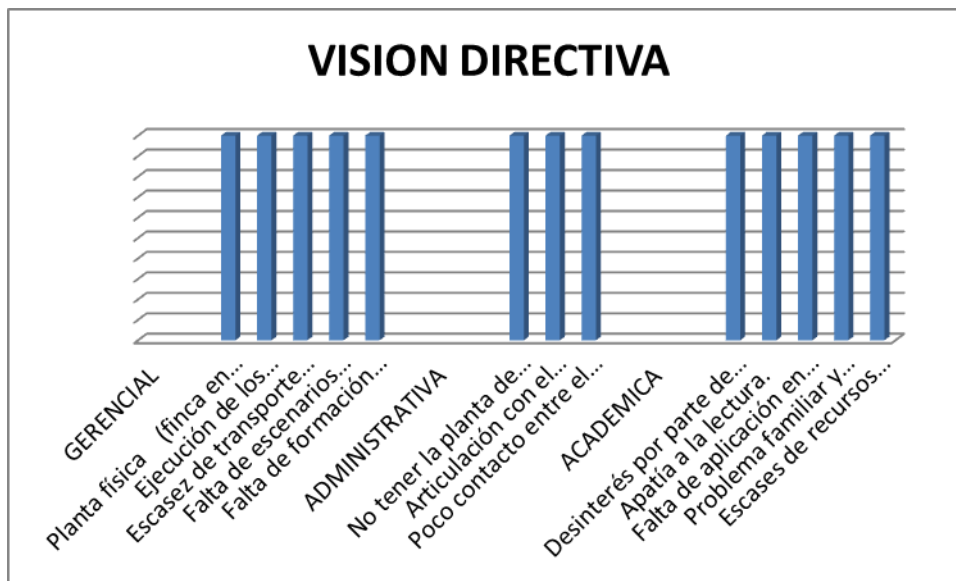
VISION DIRECTIVA

GERENCIAL
Planta física (finca en...
Ejecución de los...
Escasez de transporte...
Falta de escenarios...
Falta de formación...
ADMINISTRATIVA
No tener la planta de...
Articulación con el...
Poco contacto entre el...
ACADEMICA
Desinterés por parte de...
Apatía a la lectura.
Falta de aplicación en...
Problema familiar y...
Escases de recursos...